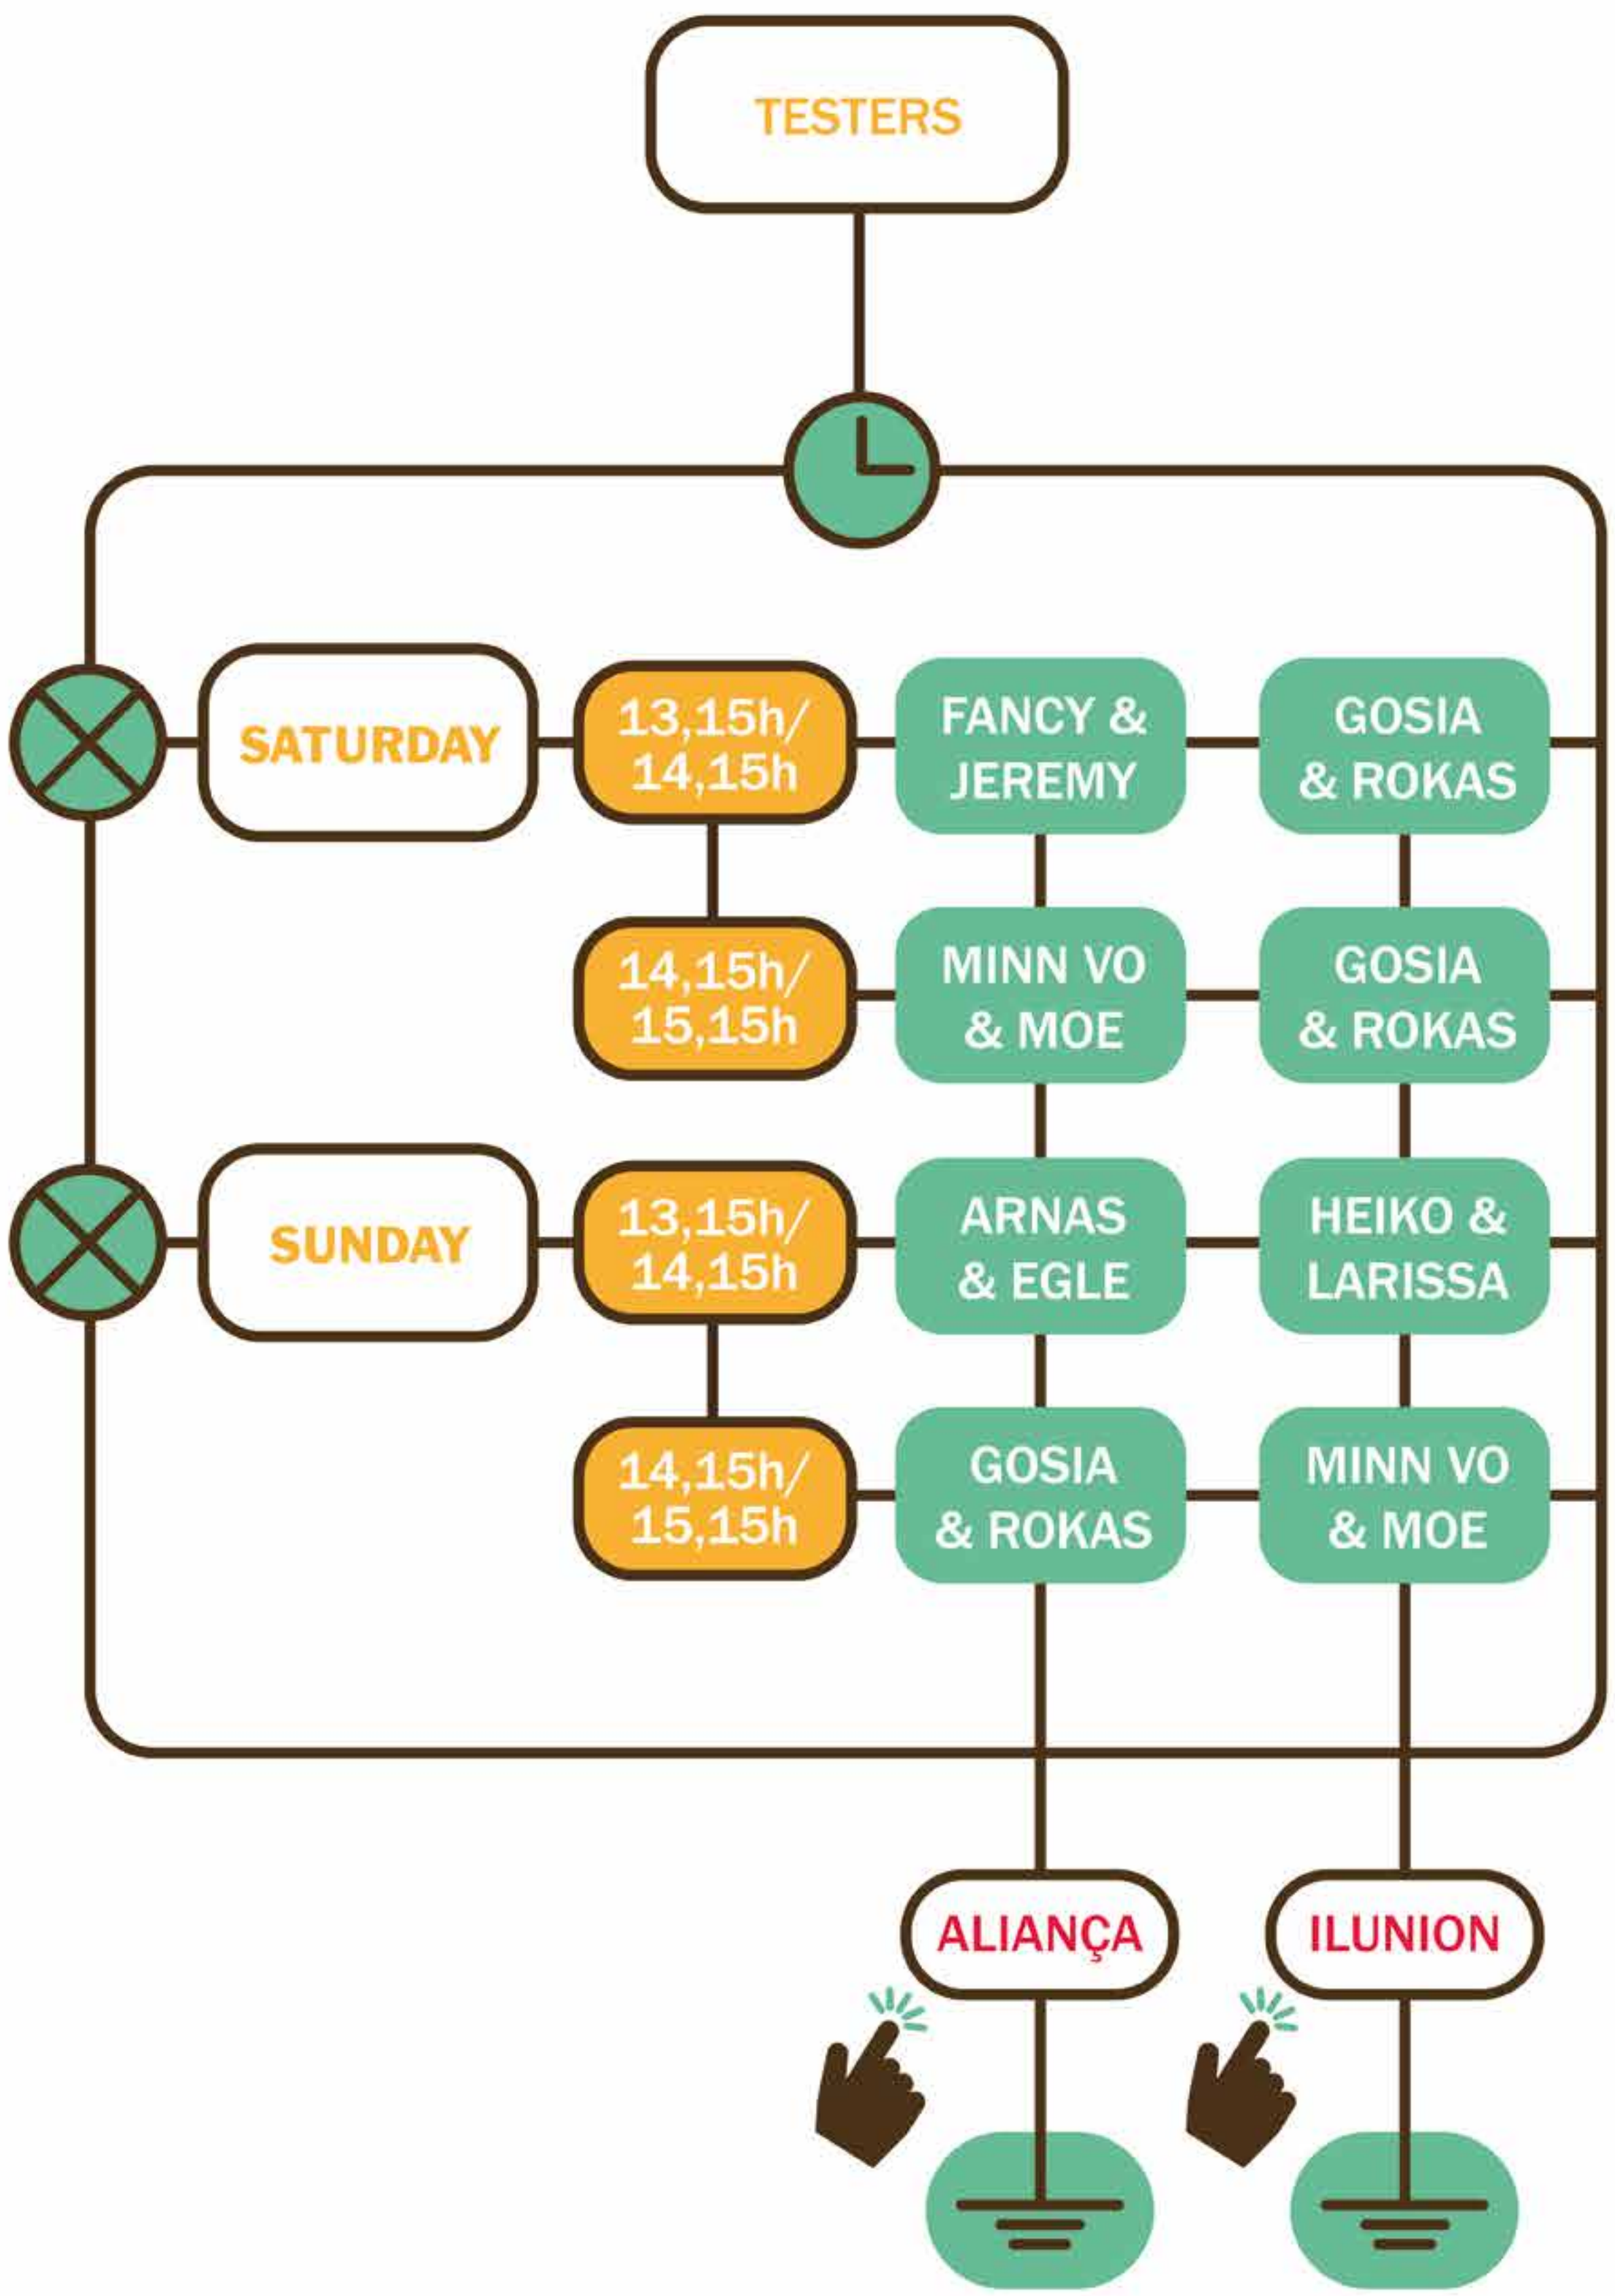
TESTERS

SATURDAY

13,15h/ 14,15h

FANCY & JEREMY

GOSIA & ROKAS

14,15h/ 15,15h

MINN VO & MOE

GOSIA & ROKAS

SUNDAY

13,15h/ 14,15h

ARNAS & EGLE

HEIKO & LARISSA

14,15h/ 15,15h

GOSIA & ROKAS

MINN VO & MOE

ALIANÇA

ILUNION